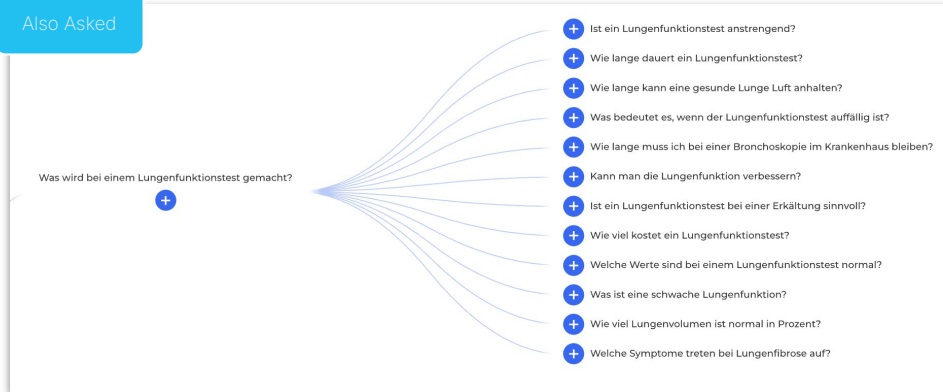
Also Asked

Was wird bei einem Lungenfunktionstest gemacht?

Ist ein Lungenfunktionstest anstrengend?

Wie lange dauert ein Lungenfunktionstest?

Wie lange kann eine gesunde Lunge Luft anhalten?

Was bedeutet es, wenn der Lungenfunktionstest auffällig ist?

Wie lange muss ich bei einer Bronchoskopie im Krankenhaus bleiben?

Kann man die Lungenfunktion verbessern?

Ist ein Lungenfunktionstest bei einer Erkältung sinnvoll?

Wie viel kostet ein Lungenfunktionstest?

Welche Werte sind bei einem Lungenfunktionstest normal?

Was ist eine schwache Lungenfunktion?

Wie viel Lungenvolumen ist normal in Prozent?

Welche Symptome treten bei Lungenfibrose auf?